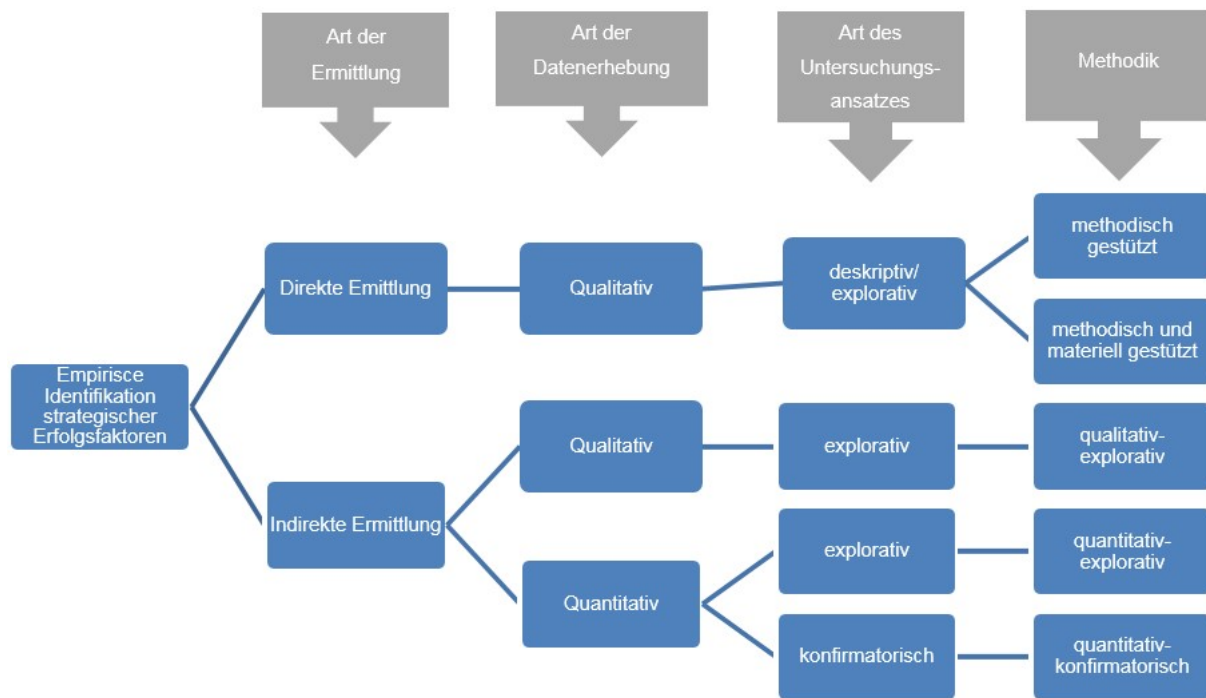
Art der Ermittlung

Art der Datenerhebung

Art des Untersuchungsansatzes

Methodik

Empirisce Identifikation strategischer Erfolgsfaktoren

Direkte Emittlung

Qualitativ

deskriptiv/ explorativ

methodisch gestützt

methodisch und materiell gestützt

Indirekte Ermittlung

Qualitativ

explorativ

qualitativ-explorativ

Quantitativ

explorativ

quantitativ-explorativ

konfirmatorisch

quantitativ-konfirmatorisch